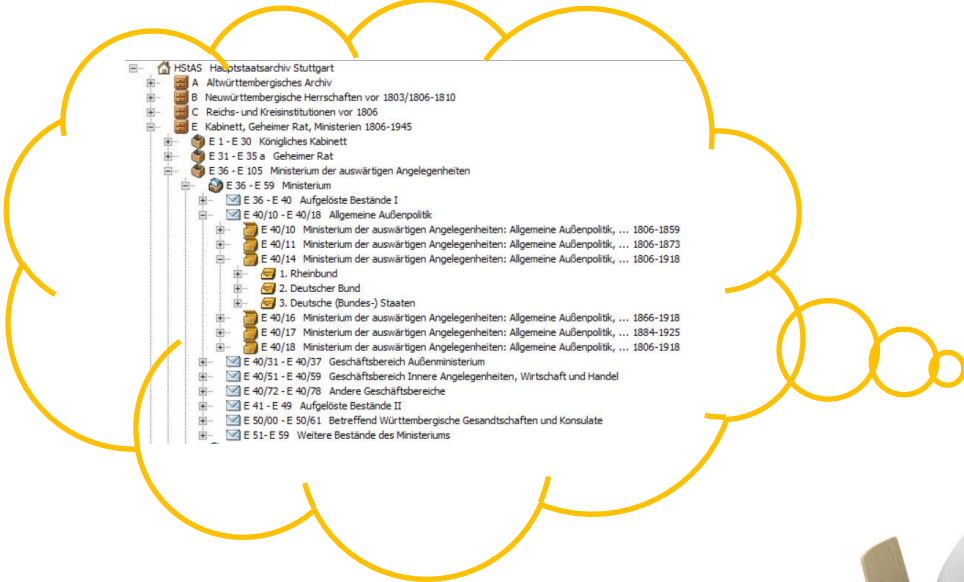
HStAS Hauptstaatsarchiv Stuttgart
A Altwürttembergisches Archiv
B Neuwürttembergische Herrschaften vor 1803/1806-1810
C Reichs- und Kreisinstitutionen vor 1806
E Kabinett, Geheimer Rat, Ministerien 1806-1945
E 1 - E 30 Königliches Kabinett
E 31 - E 35 a Geheimer Rat
E 36 - E 105 Ministerium der auswärtigen Angelegenheiten
E 36 - E 59 Ministerium
E 36 - E 40 Aufgelöste Bestände I
E 40/10 - E 40/18 Allgemeine Außenpolitik
E 40/10 Ministerium der auswärtigen Angelegenheiten: Allgemeine Außenpolitik, ... 1806-1859
E 40/11 Ministerium der auswärtigen Angelegenheiten: Allgemeine Außenpolitik, ... 1806-1873
E 40/14 Ministerium der auswärtigen Angelegenheiten: Allgemeine Außenpolitik, ... 1806-1918
1. Rheinbund
2. Deutscher Bund
3. Deutsche (Bundes-) Staaten
E 40/16 Ministerium der auswärtigen Angelegenheiten: Allgemeine Außenpolitik, ... 1866-1918
E 40/17 Ministerium der auswärtigen Angelegenheiten: Allgemeine Außenpolitik, ... 1884-1925
E 40/18 Ministerium der auswärtigen Angelegenheiten: Allgemeine Außenpolitik, ... 1806-1918
E 40/31 - E 40/37 Geschäftsbereich Außenministerium
E 40/51 - E 40/59 Geschäftsbereich Innere Angelegenheiten, Wirtschaft und Handel
E 40/72 - E 40/78 Andere Geschäftsbereiche
E 41 - E 49 Aufgelöste Bestände II
E 50/00 - E 50/61 Betreffend Württembergische Gesandtschaften und Konsulate
E 51- E 59 Weitere Bestände des Ministeriums